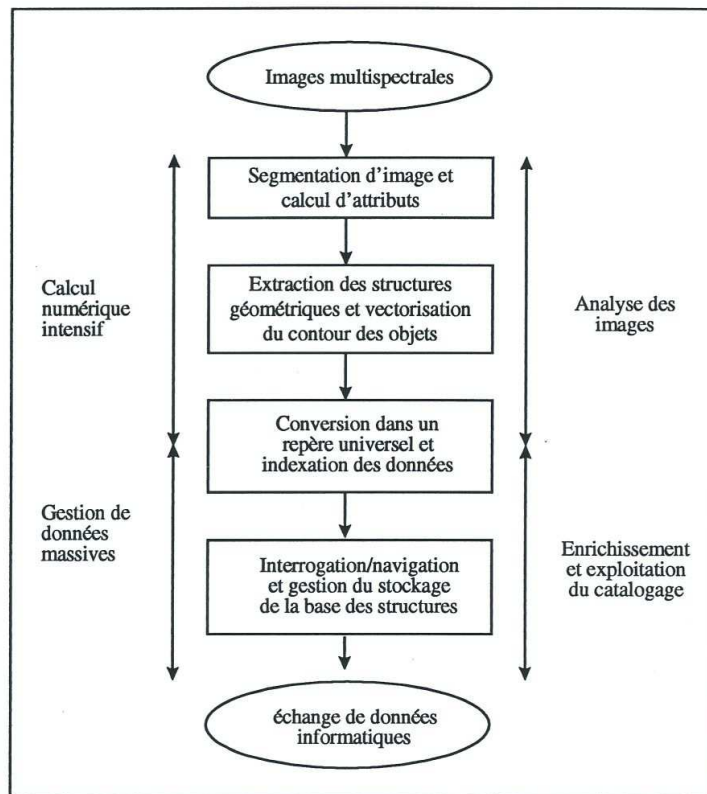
Images multispectrales

Segmentation d'image et calcul d'attributs

Calcul numérique intensif

Extraction des structures géométriques et vectorisation du contour des objets

Analyse des images

Conversion dans un repère universel et indexation des données

Gestion de données massives

Interrogation/navigation et gestion du stockage de la base des structures

Enrichissement et exploitation du catalogage

échange de données informatiques